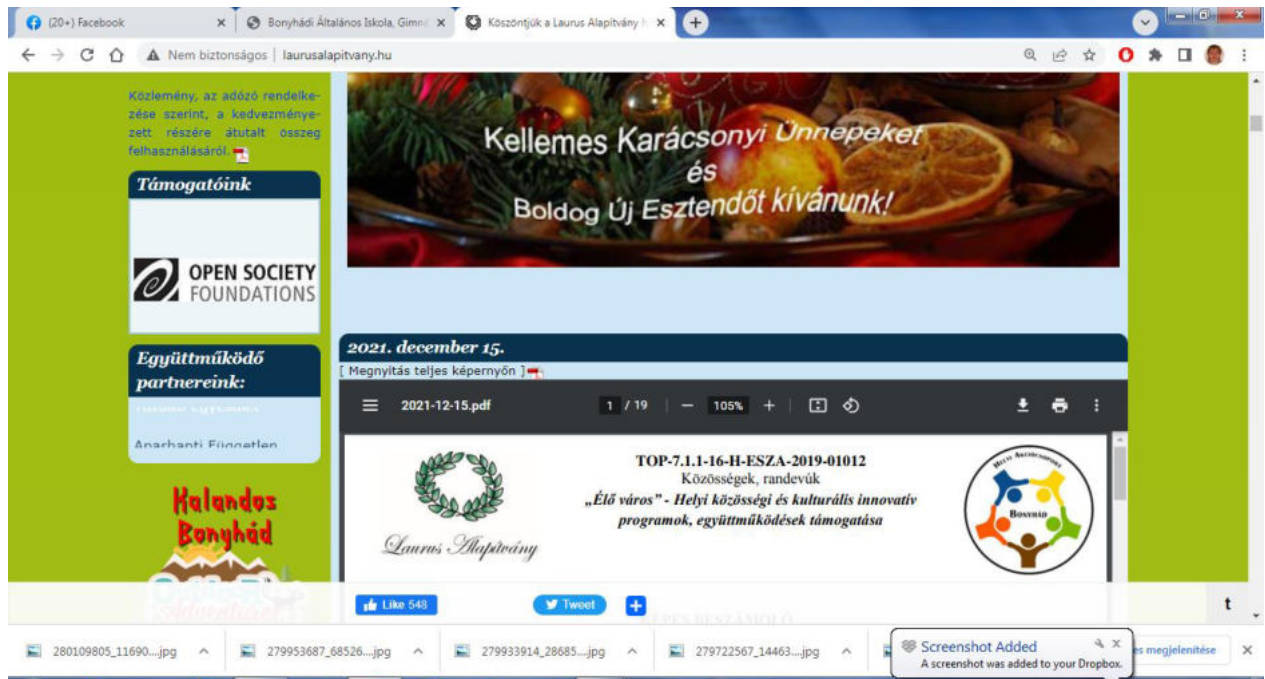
(20+) Facebook
Bonyhádi Általános Iskola, Gimn
Köszöntjük a Laurus Alapítvány h

Nem biztonságos | laurusalapitvany.hu

Közlemény, az adózó rendelkezése szerint, a kedvezményezett részére átutalt összeg felhasználásáról.

Támogatóink

OPEN SOCIETY FOUNDATIONS

Együttműködő partnereink:

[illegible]

Anarhanti Független

Kalandos Bonyhád

Kellemes Karácsonyi Ünnepeket és Boldog Új Esztendőt kívánunk!

2021. december 15.

[ Megnyitás teljes képernyőn ]

2021-12-15.pdf 1 / 19 — 105% +

TOP-7.1.1-16-H-ESZA-2019-01012
Közösségek, randevúk
„Élő város" - Helyi közösségi és kulturális innovatív programok, együttműködések támogatása

Laurus Alapítvány

Bonyhád

Like 548
Tweet

t

280109805_11690....jpg
279953687_68526....jpg
279933914_28685....jpg
279722567_14463....jpg

Screenshot Added
A screenshot was added to your Dropbox.

es megjelenítése